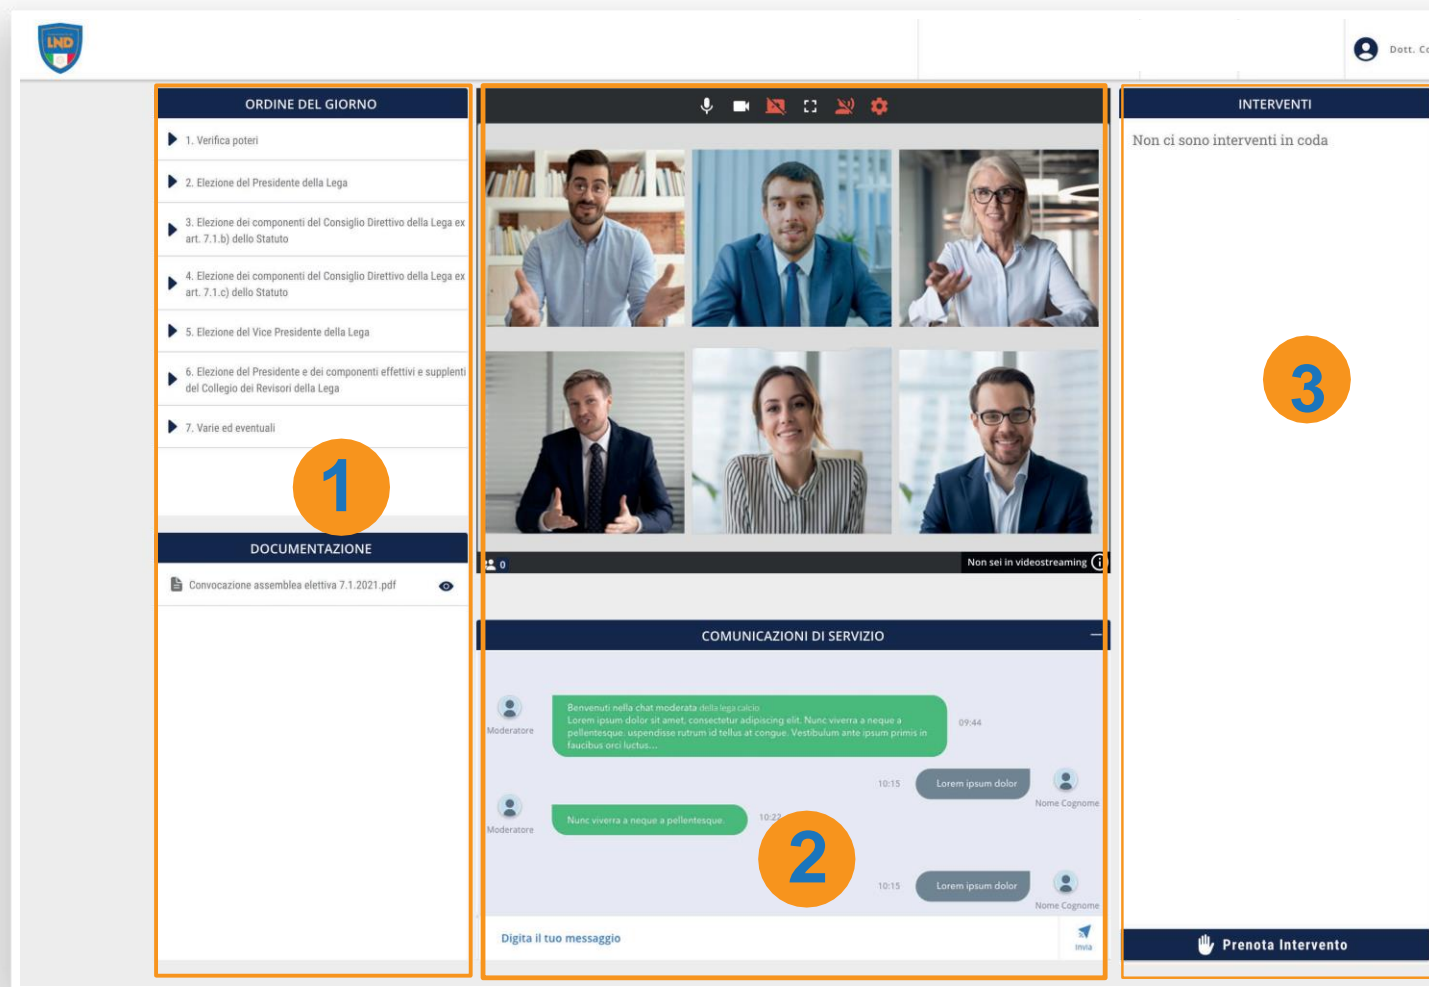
LND

Dott. Co

ORDINE DEL GIORNO

1. Verifica poteri

2. Elezione del Presidente della Lega

3. Elezione dei componenti del Consiglio Direttivo della Lega ex art. 7.1.b) dello Statuto

4. Elezione dei componenti del Consiglio Direttivo della Lega ex art. 7.1.c) dello Statuto

5. Elezione del Vice Presidente della Lega

6. Elezione del Presidente e dei componenti effettivi e supplenti del Collegio dei Revisori della Lega

7. Varie ed eventuali

1

DOCUMENTAZIONE

Convocazione assemblea elettiva 7.1.2021.pdf

0

Non sei in videostreaming

COMUNICAZIONI DI SERVIZIO

Moderatore

Benvenuti nella chat moderata della lega calcio
Lorem ipsum dolor sit amet, consectetur adipiscing elit. Nunc viverra a neque a pellentesque. uspendisse rutrum id tellus at congue. Vestibulum ante ipsum primis in faucibus orci luctus...

09:44

10:15 Lorem ipsum dolor

Nome Cognome

Moderatore

Nunc viverra a neque a pellentesque.

10:22

2

10:15 Lorem ipsum dolor

Nome Cognome

Digita il tuo messaggio

Invia

INTERVENTI

Non ci sono interventi in coda

3

Prenota Intervento